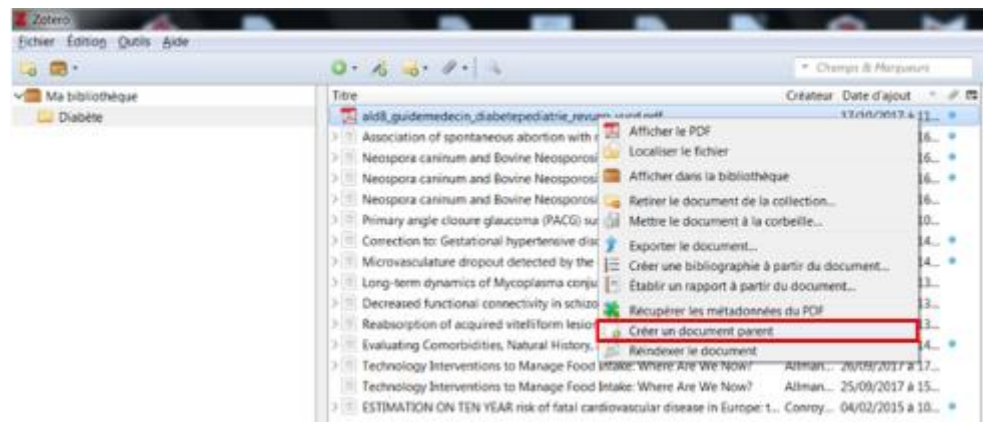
Zotero

Fichier Édition Outils Aide

Champs & Marqueurs

Ma bibliothèque

Diabète

Titre

Créateur

Date d'ajout

ald8_guidemedecin_diabetepediatrie_revues_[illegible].pdf

17/10/2017 à 11...

Association of spontaneous abortion with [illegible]

16...

Neospora caninum and Bovine Neosporosi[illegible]

16...

Neospora caninum and Bovine Neosporosi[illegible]

16...

Neospora caninum and Bovine Neosporosi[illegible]

16...

Primary angle closure glaucoma (PACG) su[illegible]

10...

Correction to: Gestational hypertensive dis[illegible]

14...

Microvasculature dropout detected by the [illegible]

14...

Long-term dynamics of Mycoplasma conju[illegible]

13...

Decreased functional connectivity in schizo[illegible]

13...

Reabsorption of acquired vitelliform lesio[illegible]

13...

Evaluating Comorbidities, Natural History, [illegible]

14...

Technology Interventions to Manage Food Intake: Where Are We Now?

Allman...

26/09/2017 à 17...

Technology Interventions to Manage Food Intake: Where Are We Now?

Allman...

25/09/2017 à 15...

ESTIMATION ON TEN YEAR risk of fatal cardiovascular disease in Europe: t...

Conroy...

04/02/2015 à 10...

Afficher le PDF

Localiser le fichier

Afficher dans la bibliothèque

Retirer le document de la collection...

Mettre le document à la corbeille...

Exporter le document...

Créer une bibliographie à partir du document...

Établir un rapport à partir du document...

Récupérer les métadonnées du PDF

Créer un document parent

Réindexer le document